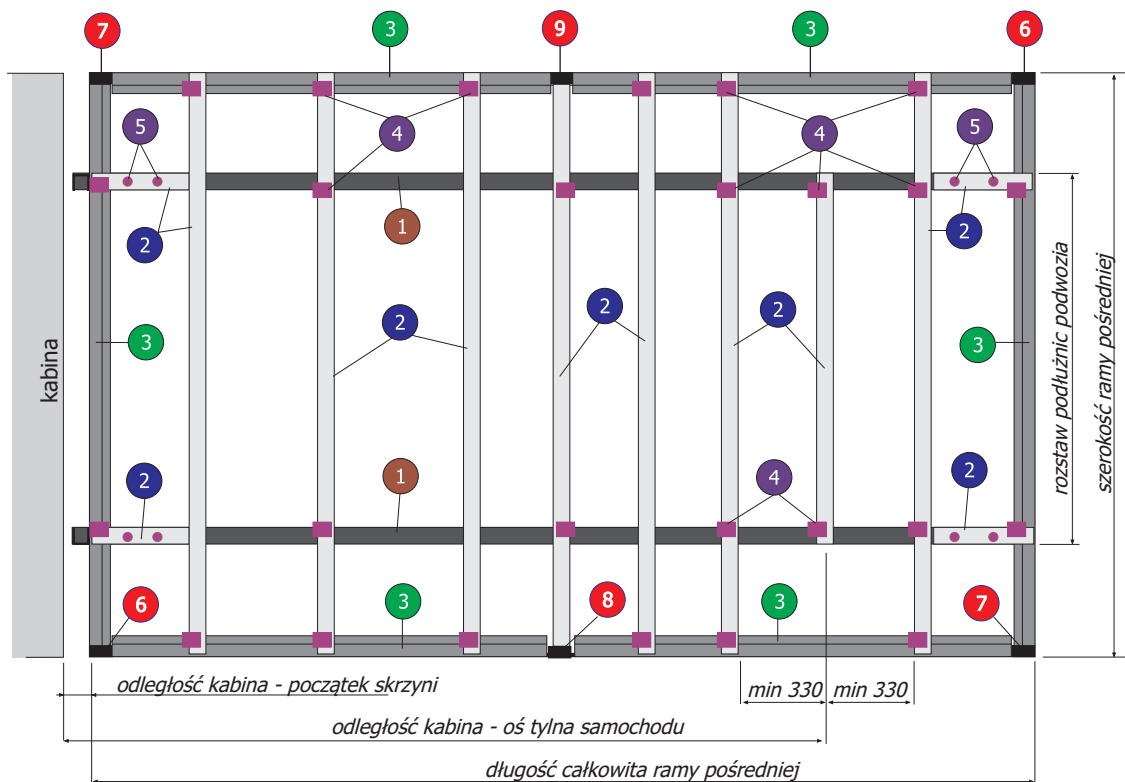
7
3
9
3
6
5
4
4
5
1
2
2
2
2
2
2
3
3
kabina
rozstaw podłużnic podwozia
szerokość ramy pośredniej
2
1
4
2
6
3
8
3
7
odległość kabina - początek skrzyni
min 330
min 330
odległość kabina - oś tylna samochodu
długość całkowita ramy pośredniej